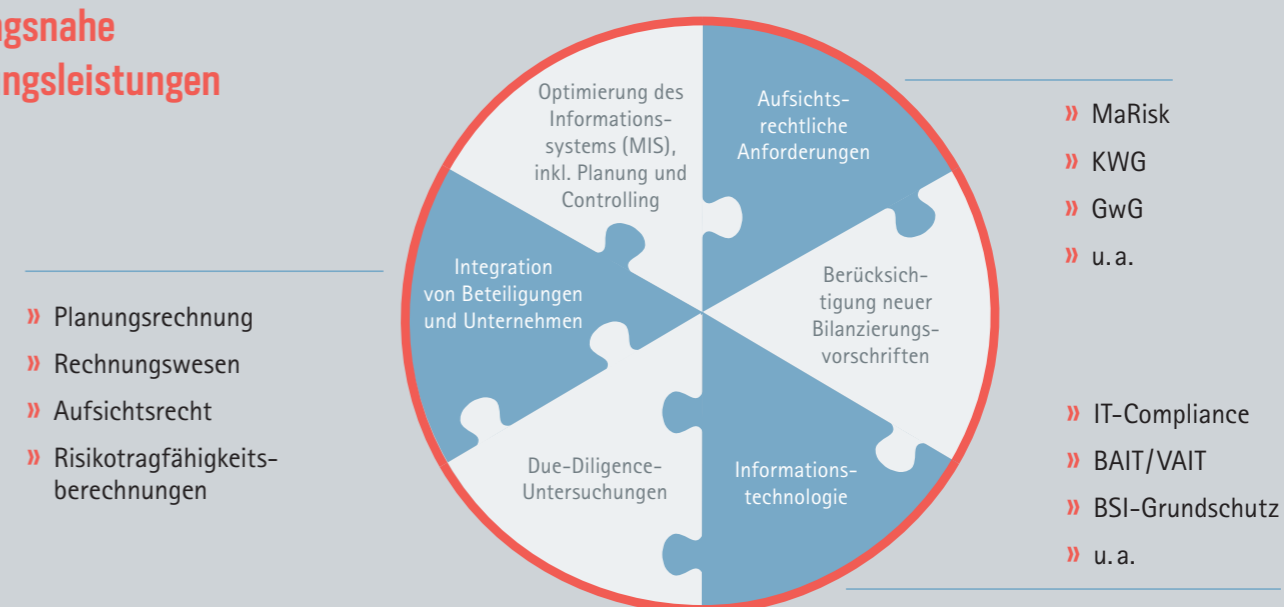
gsnahe
ngsleistungen

Optimierung des Informationssystems (MIS), inkl. Planung und Controlling

Aufsichtsrechtliche Anforderungen

Integration von Beteiligungen und Unternehmen

Berücksichtigung neuer Bilanzierungsvorschriften

Due-Diligence-Untersuchungen

Informationstechnologie

» MaRisk
» KWG
» GwG
» u. a.

» Planungsrechnung
» Rechnungswesen
» Aufsichtsrecht
» Risikotragfähigkeitsberechnungen

» IT-Compliance
» BAIT/VAIT
» BSI-Grundschutz
» u. a.